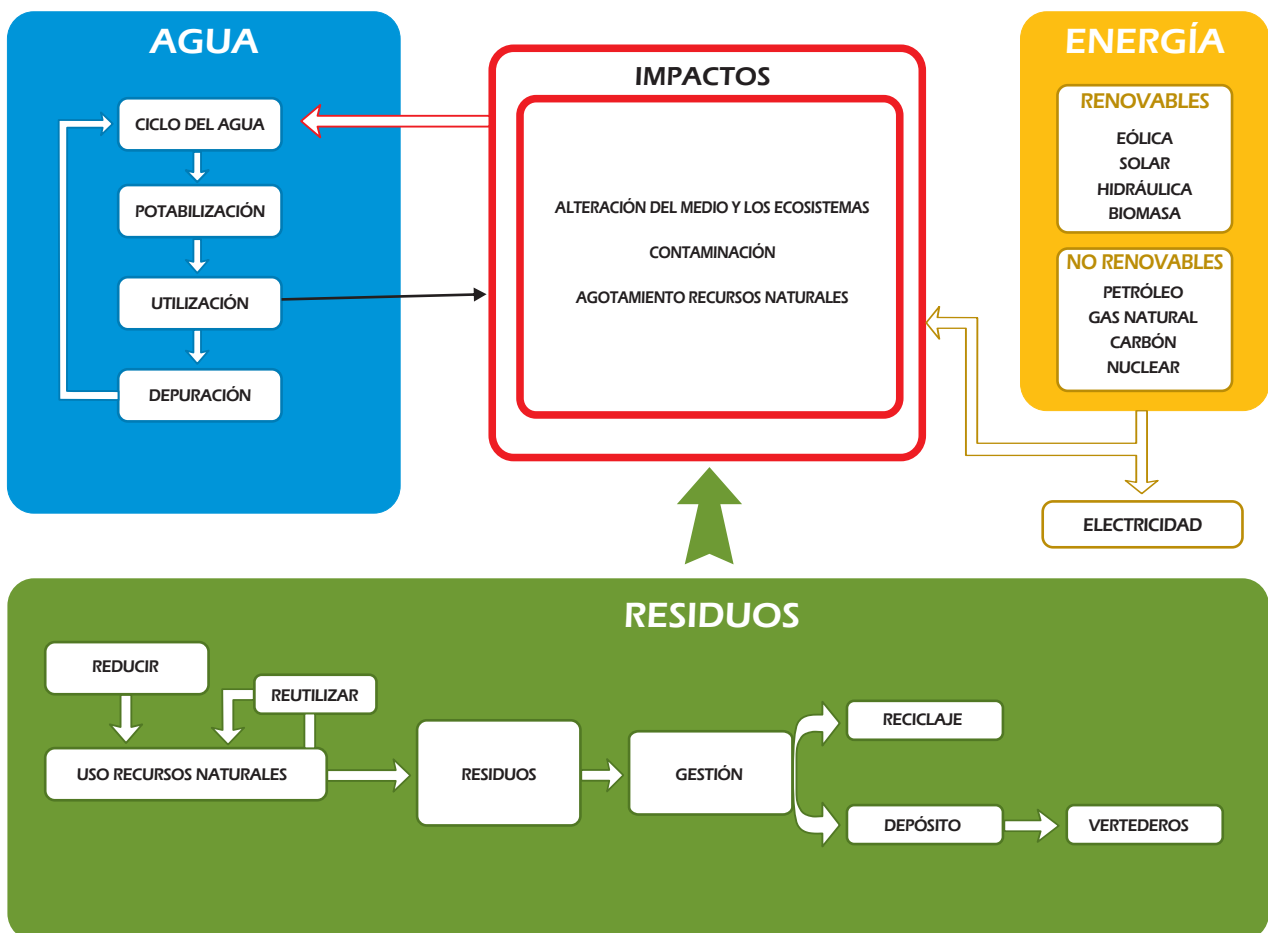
AGUA

CICLO DEL AGUA

POTABILIZACIÓN

UTILIZACIÓN

DEPURACIÓN

IMPACTOS

ALTERACIÓN DEL MEDIO Y LOS ECOSISTEMAS

CONTAMINACIÓN

AGOTAMIENTO RECURSOS NATURALES

ENERGÍA

RENOVABLES

EÓLICA
SOLAR
HIDRÁULICA
BIOMASA

NO RENOVABLES

PETRÓLEO
GAS NATURAL
CARBÓN
NUCLEAR

ELECTRICIDAD

RESIDUOS

REDUCIR

REUTILIZAR

USO RECURSOS NATURALES

RESIDUOS

GESTIÓN

RECICLAJE

DEPÓSITO

VERTEDEROS